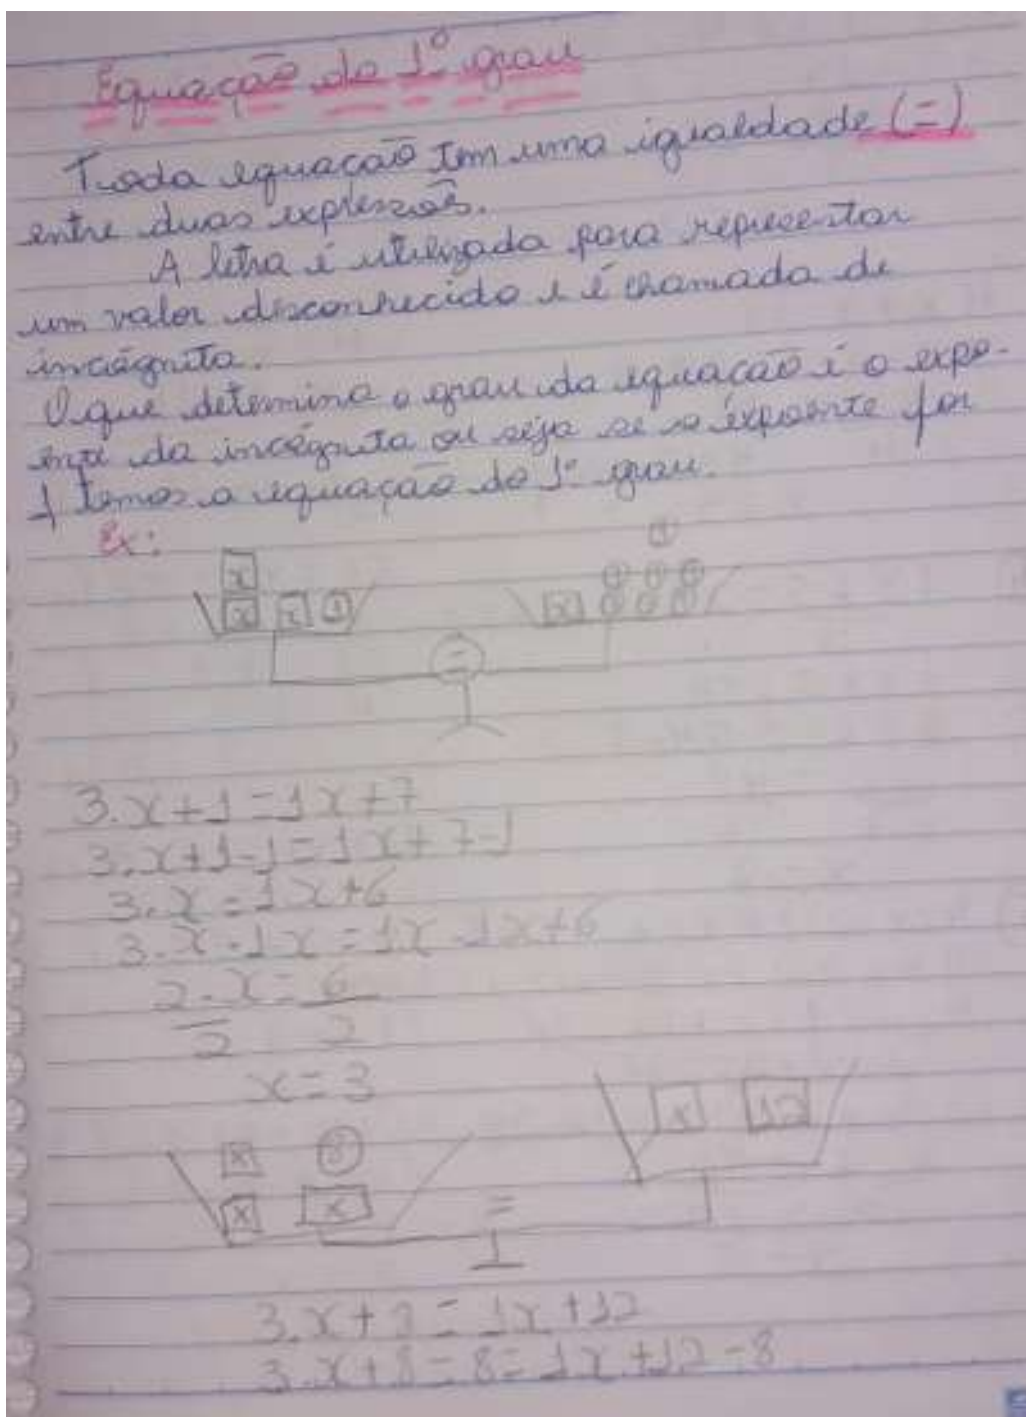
Equação do 1° grau

Toda equação tem uma igualdade (=) entre duas expressões.

A letra é utilizada para representar um valor desconhecido e é chamada de incógnita.

O que determina o grau da equação é o expoente da incógnita ou seja se o expoente for 1 temos a equação do 1° grau.

Ex:

x
x x 1 = x 1 1 1 1 1 1 1

$3.x+1=1x+7$
$3.x+1-1=1x+7-1$
$3.x=1x+6$
$3.x-1x=1x-1x+6$
$\frac{2.x}{2}=\frac{6}{2}$
$x=3$

x 8
x x = x 12

$3.x+8=1x+12$
$3.x+8-8=1x+12-8$